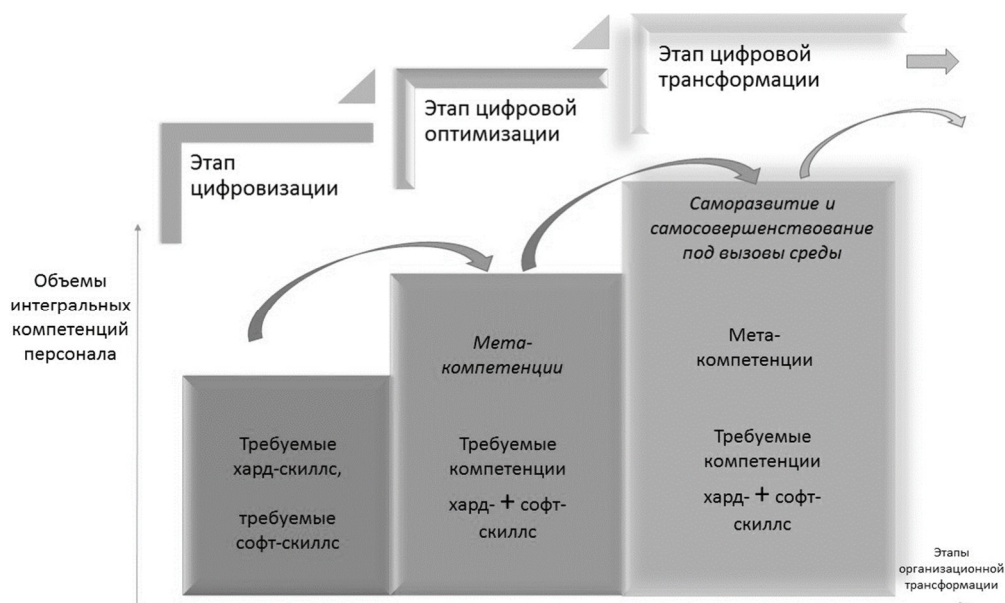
Этап цифровизации

Этап цифровой оптимизации

Этап цифровой трансформации

Объемы интегральных компетенций персонала

Требуемые хард-скиллс,

требуемые софт-скиллс

Мета-компетенции

Требуемые компетенции хард- + софт-скиллс

Саморазвитие и самосовершенствование под вызовы среды

Мета-компетенции

Требуемые компетенции хард- + софт-скиллс

Этапы организационной трансформации